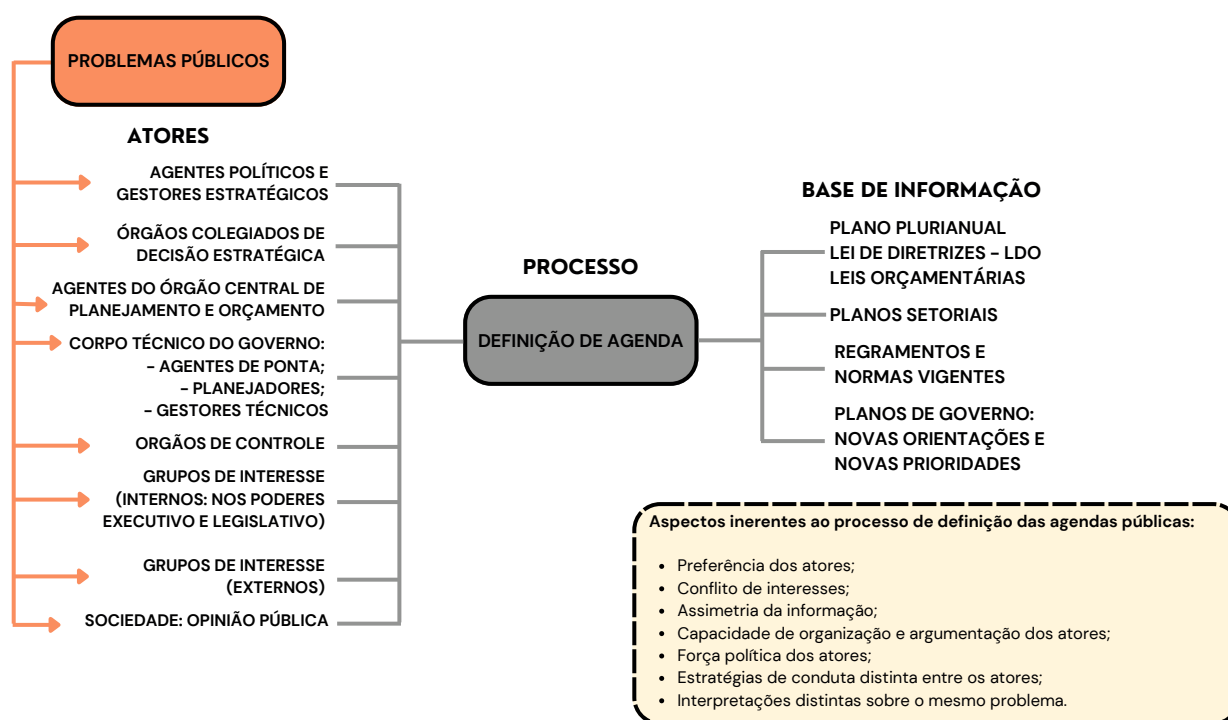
PROBLEMAS PÚBLICOS

ATORES

AGENTES POLÍTICOS E GESTORES ESTRATÉGICOS

ÓRGÃOS COLEGIADOS DE DECISÃO ESTRATÉGICA

AGENTES DO ÓRGÃO CENTRAL DE PLANEJAMENTO E ORÇAMENTO

CORPO TÉCNICO DO GOVERNO:
- AGENTES DE PONTA;
- PLANEJADORES;
- GESTORES TÉCNICOS

ORGÃOS DE CONTROLE

GRUPOS DE INTERESSE (INTERNOS: NOS PODERES EXECUTIVO E LEGISLATIVO)

GRUPOS DE INTERESSE (EXTERNOS)

SOCIEDADE: OPINIÃO PÚBLICA

PROCESSO

DEFINIÇÃO DE AGENDA

BASE DE INFORMAÇÃO

PLANO PLURIANUAL
LEI DE DIRETRIZES - LDO
LEIS ORÇAMENTÁRIAS

PLANOS SETORIAIS

REGRAMENTOS E NORMAS VIGENTES

PLANOS DE GOVERNO: NOVAS ORIENTAÇÕES E NOVAS PRIORIDADES

Aspectos inerentes ao processo de definição das agendas públicas:

- Preferência dos atores;
- Conflito de interesses;
- Assimetria da informação;
- Capacidade de organização e argumentação dos atores;
- Força política dos atores;
- Estratégias de conduta distinta entre os atores;
- Interpretações distintas sobre o mesmo problema.